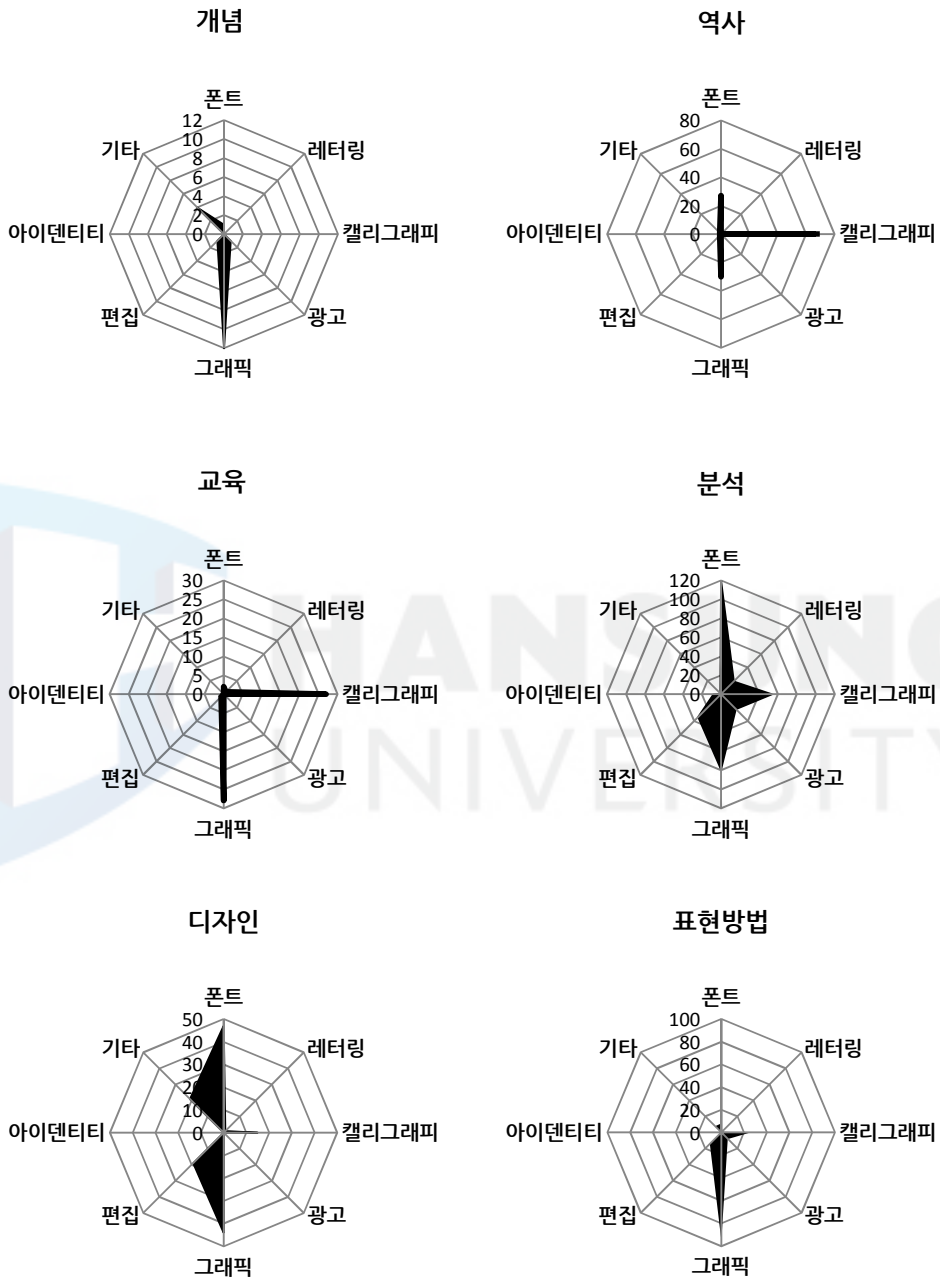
개념

폰트
12
10
8
6
4
2
0
레터링
캘리그래피
광고
그래픽
편집
아이덴티티
기타

역사

폰트
80
60
40
20
0
레터링
캘리그래피
광고
그래픽
편집
아이덴티티
기타

교육

폰트
30
25
20
15
10
5
0
레터링
캘리그래피
광고
그래픽
편집
아이덴티티
기타

분석

폰트
120
100
80
60
40
20
0
레터링
캘리그래피
광고
그래픽
편집
아이덴티티
기타

디자인

폰트
50
40
30
20
10
0
레터링
캘리그래피
광고
그래픽
편집
아이덴티티
기타

표현방법

폰트
100
80
60
40
20
0
레터링
캘리그래피
광고
그래픽
편집
아이덴티티
기타

HANSUNG UNIVERSITY